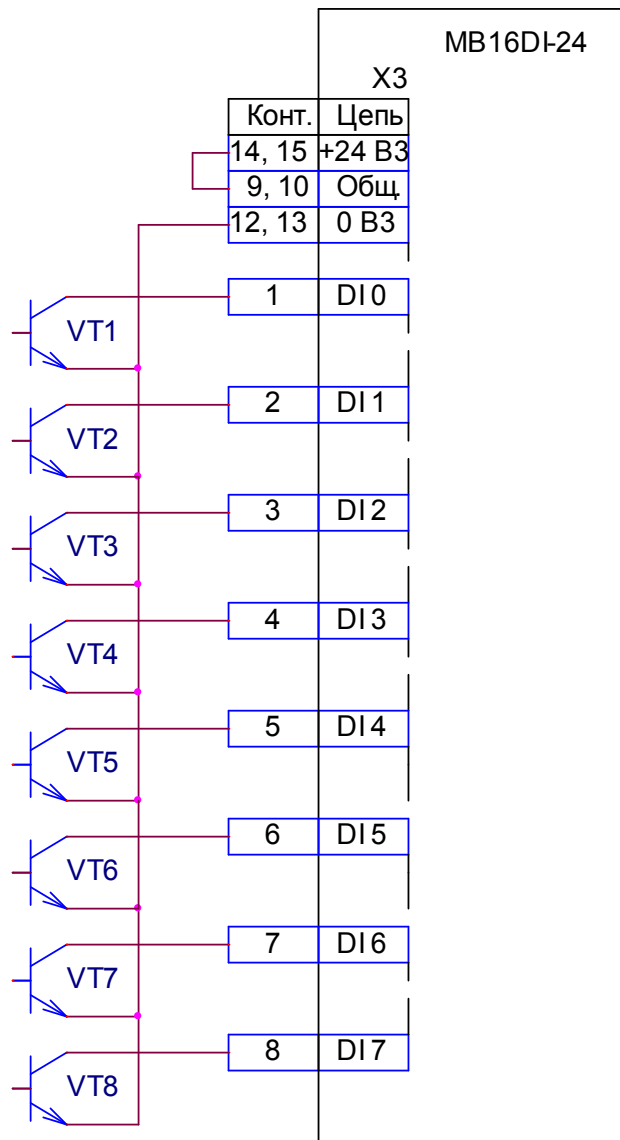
МВ16DI-24

X3

| Конт. | Цепь |
|---|---|
| 14, 15 | +24 В3 |
| 9, 10 | Общ |
| 12, 13 | 0 В3 |

| 1 | DI 0 |
|---|---|

VT1

| 2 | DI 1 |
|---|---|

VT2

| 3 | DI 2 |
|---|---|

VT3

| 4 | DI 3 |
|---|---|

VT4

| 5 | DI 4 |
|---|---|

VT5

| 6 | DI 5 |
|---|---|

VT6

| 7 | DI 6 |
|---|---|

VT7

| 8 | DI 7 |
|---|---|

VT8